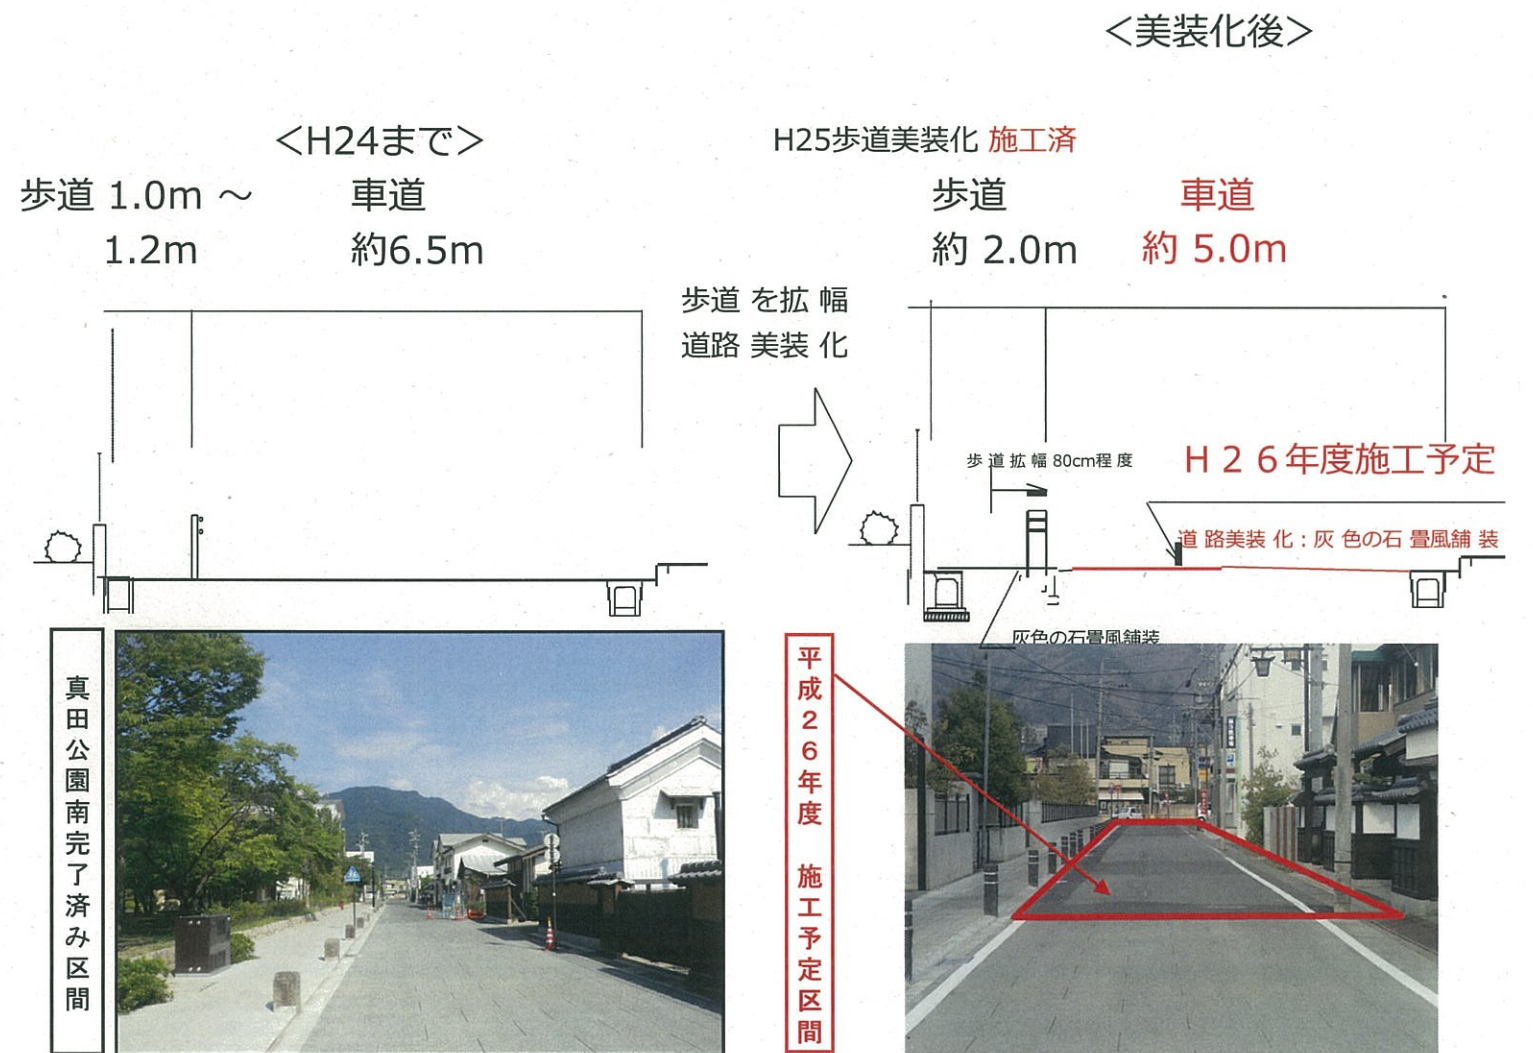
<美装化後>

<H24まで>

歩道 1.0m ～ 1.2m

車道 約6.5m

H25歩道美装化 施工済

歩道 約 2.0m

車道 約 5.0m

歩道 を拡 幅
道路 美装 化

歩 道 拡 幅 80cm程 度

H２６年度施工予定

道 路美装 化：灰 色の石 畳風舗 装

灰色の石畳風舗装

真田公園南完了済み区間

平成２６年度 施工予定区間